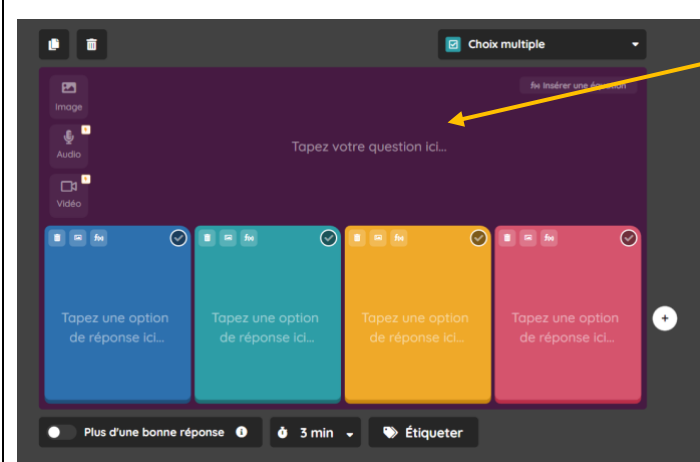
Choix multiple

Image

Audio

Vidéo

Insérer une équation

Tapez votre question ici...

Tapez une option de réponse ici...

Tapez une option de réponse ici...

Tapez une option de réponse ici...

Tapez une option de réponse ici...

Plus d'une bonne réponse

3 min

Étiqueter